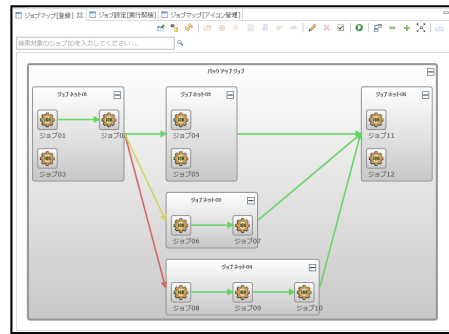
ジョブマップ[登録] ジョブ設定[実行契機] ジョブマップ[アイコン管理]

検索対象のジョブIDを入力してください ...

バックアップジョブ

ジョブネット01

ジョブ01

ジョブ02

ジョブ03

ジョブネット02

ジョブ04

ジョブ05

ジョブネット03

ジョブ06

ジョブ07

ジョブネット04

ジョブ08

ジョブ09

ジョブ10

ジョブネット05

ジョブ11

ジョブ12